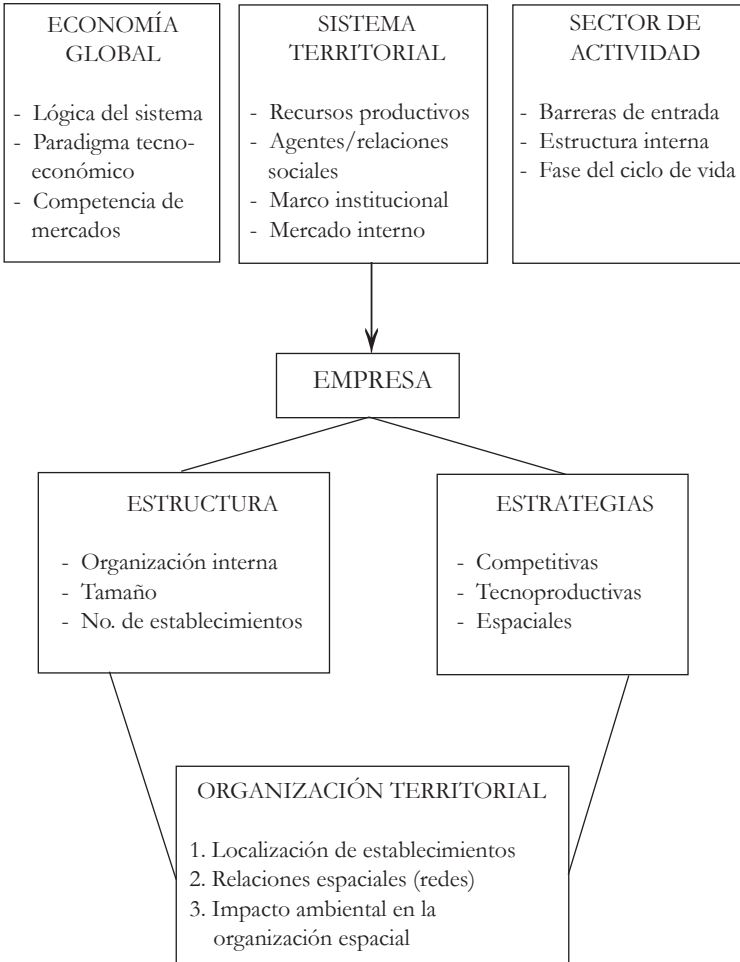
ECONOMÍA GLOBAL

- Lógica del sistema
- Paradigma tecno-económico
- Competencia de mercados

SISTEMA TERRITORIAL

- Recursos productivos
- Agentes/relaciones sociales
- Marco institucional
- Mercado interno

SECTOR DE ACTIVIDAD

- Barreras de entrada
- Estructura interna
- Fase del ciclo de vida

EMPRESA

ESTRUCTURA

- Organización interna
- Tamaño
- No. de establecimientos

ESTRATEGIAS

- Competitivas
- Tecnoproductivas
- Espaciales

ORGANIZACIÓN TERRITORIAL

1. Localización de establecimientos
2. Relaciones espaciales (redes)
3. Impacto ambiental en la organización espacial